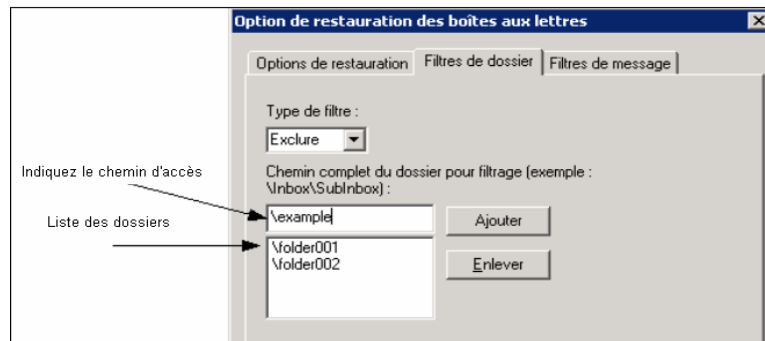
Option de restauration des boîtes aux lettres

Options de restauration | Filtres de dossier | Filtres de message

Type de filtre :

Exclure

Indiquez le chemin d'accès

Chemin complet du dossier pour filtrage (exemple : \Inbox\SubInbox) :

\example

Ajouter

Liste des dossiers

\folder001
\folder002

Enlever